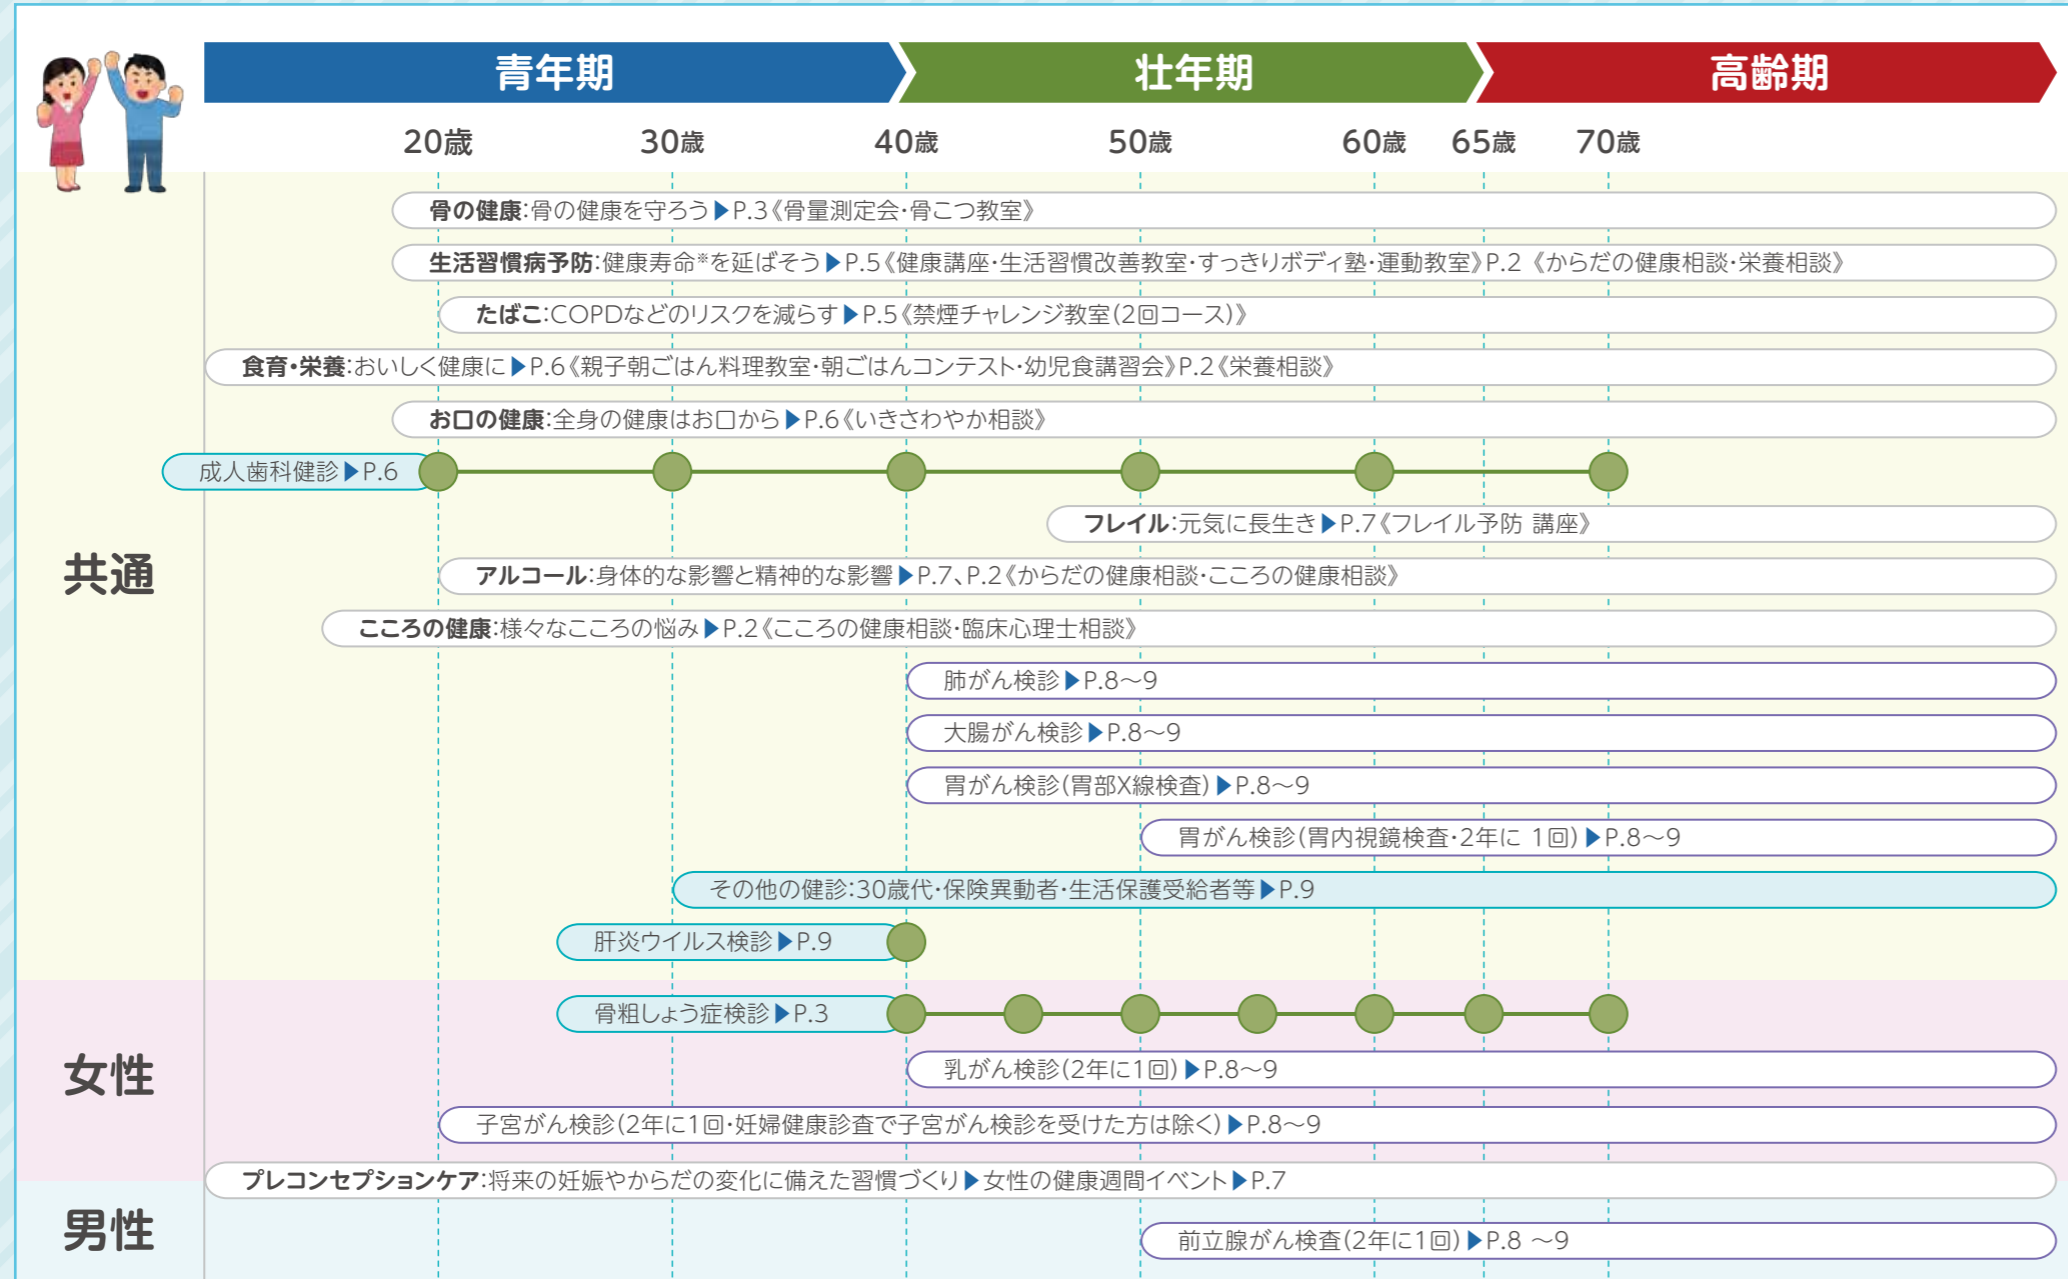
青年期 壮年期 高齢期

20歳 30歳 40歳 50歳 60歳 65歳 70歳

共通

骨の健康:骨の健康を守ろう▶P.3《骨量測定会・骨こつ教室》

生活習慣病予防:健康寿命※を延ばそう▶P.5《健康講座・生活習慣改善教室・すっきりボディ塾・運動教室》P.2《からだの健康相談・栄養相談》

たばこ:COPDなどのリスクを減らす▶P.5《禁煙チャレンジ教室(2回コース)》

食育・栄養:おいしく健康に▶P.6《親子朝ごはん料理教室・朝ごはんコンテスト・幼児食講習会》P.2《栄養相談》

お口の健康:全身の健康はお口から▶P.6《いきさわやか相談》

成人歯科健診▶P.6

フレイル:元気に長生き▶P.7《フレイル予防 講座》

アルコール:身体的な影響と精神的な影響▶P.7、P.2《からだの健康相談・こころの健康相談》

こころの健康:様々なこころの悩み▶P.2《こころの健康相談・臨床心理士相談》

肺がん検診▶P.8~9

大腸がん検診▶P.8~9

胃がん検診(胃部X線検査)▶P.8~9

胃がん検診(胃内視鏡検査・2年に 1回)▶P.8~9

その他の健診:30歳代・保険異動者・生活保護受給者等▶P.9

肝炎ウイルス検診▶P.9

女性

骨粗しょう症検診▶P.3

乳がん検診(2年に1回)▶P.8~9

子宮がん検診(2年に1回・妊婦健康診査で子宮がん検診を受けた方は除く)▶P.8~9

プレコンセプションケア:将来の妊娠やからだの変化に備えた習慣づくり▶女性の健康週間イベント▶P.7

男性

前立腺がん検査(2年に1回)▶P.8 ~9